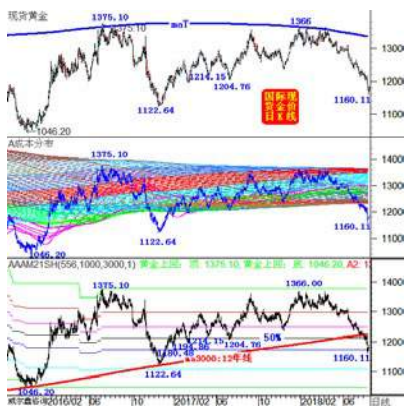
现货黄金
1375.10
1375.10
maT
1366
1300
1214.15
1204.76
1200
1122.64
国际现货金价日K线
1160.11
1100
1046.20
A成本分布
1400
1375.10
1300
1200
1122.64
1160.11
1100
1046.20
AAAM21SH(556,1000,3000,1) 黄金上图: 1375.10 黄金上图: 1046.20 A2:
1400
1375.10
1366.00
1300
1214.15
50%
1204.76
1200
1180.48
1144.86
a3000:12年线
1160.11
1122.64
1100
1046.20
2016/02
06
10
2017/02
06
10
2018/02
06
日线